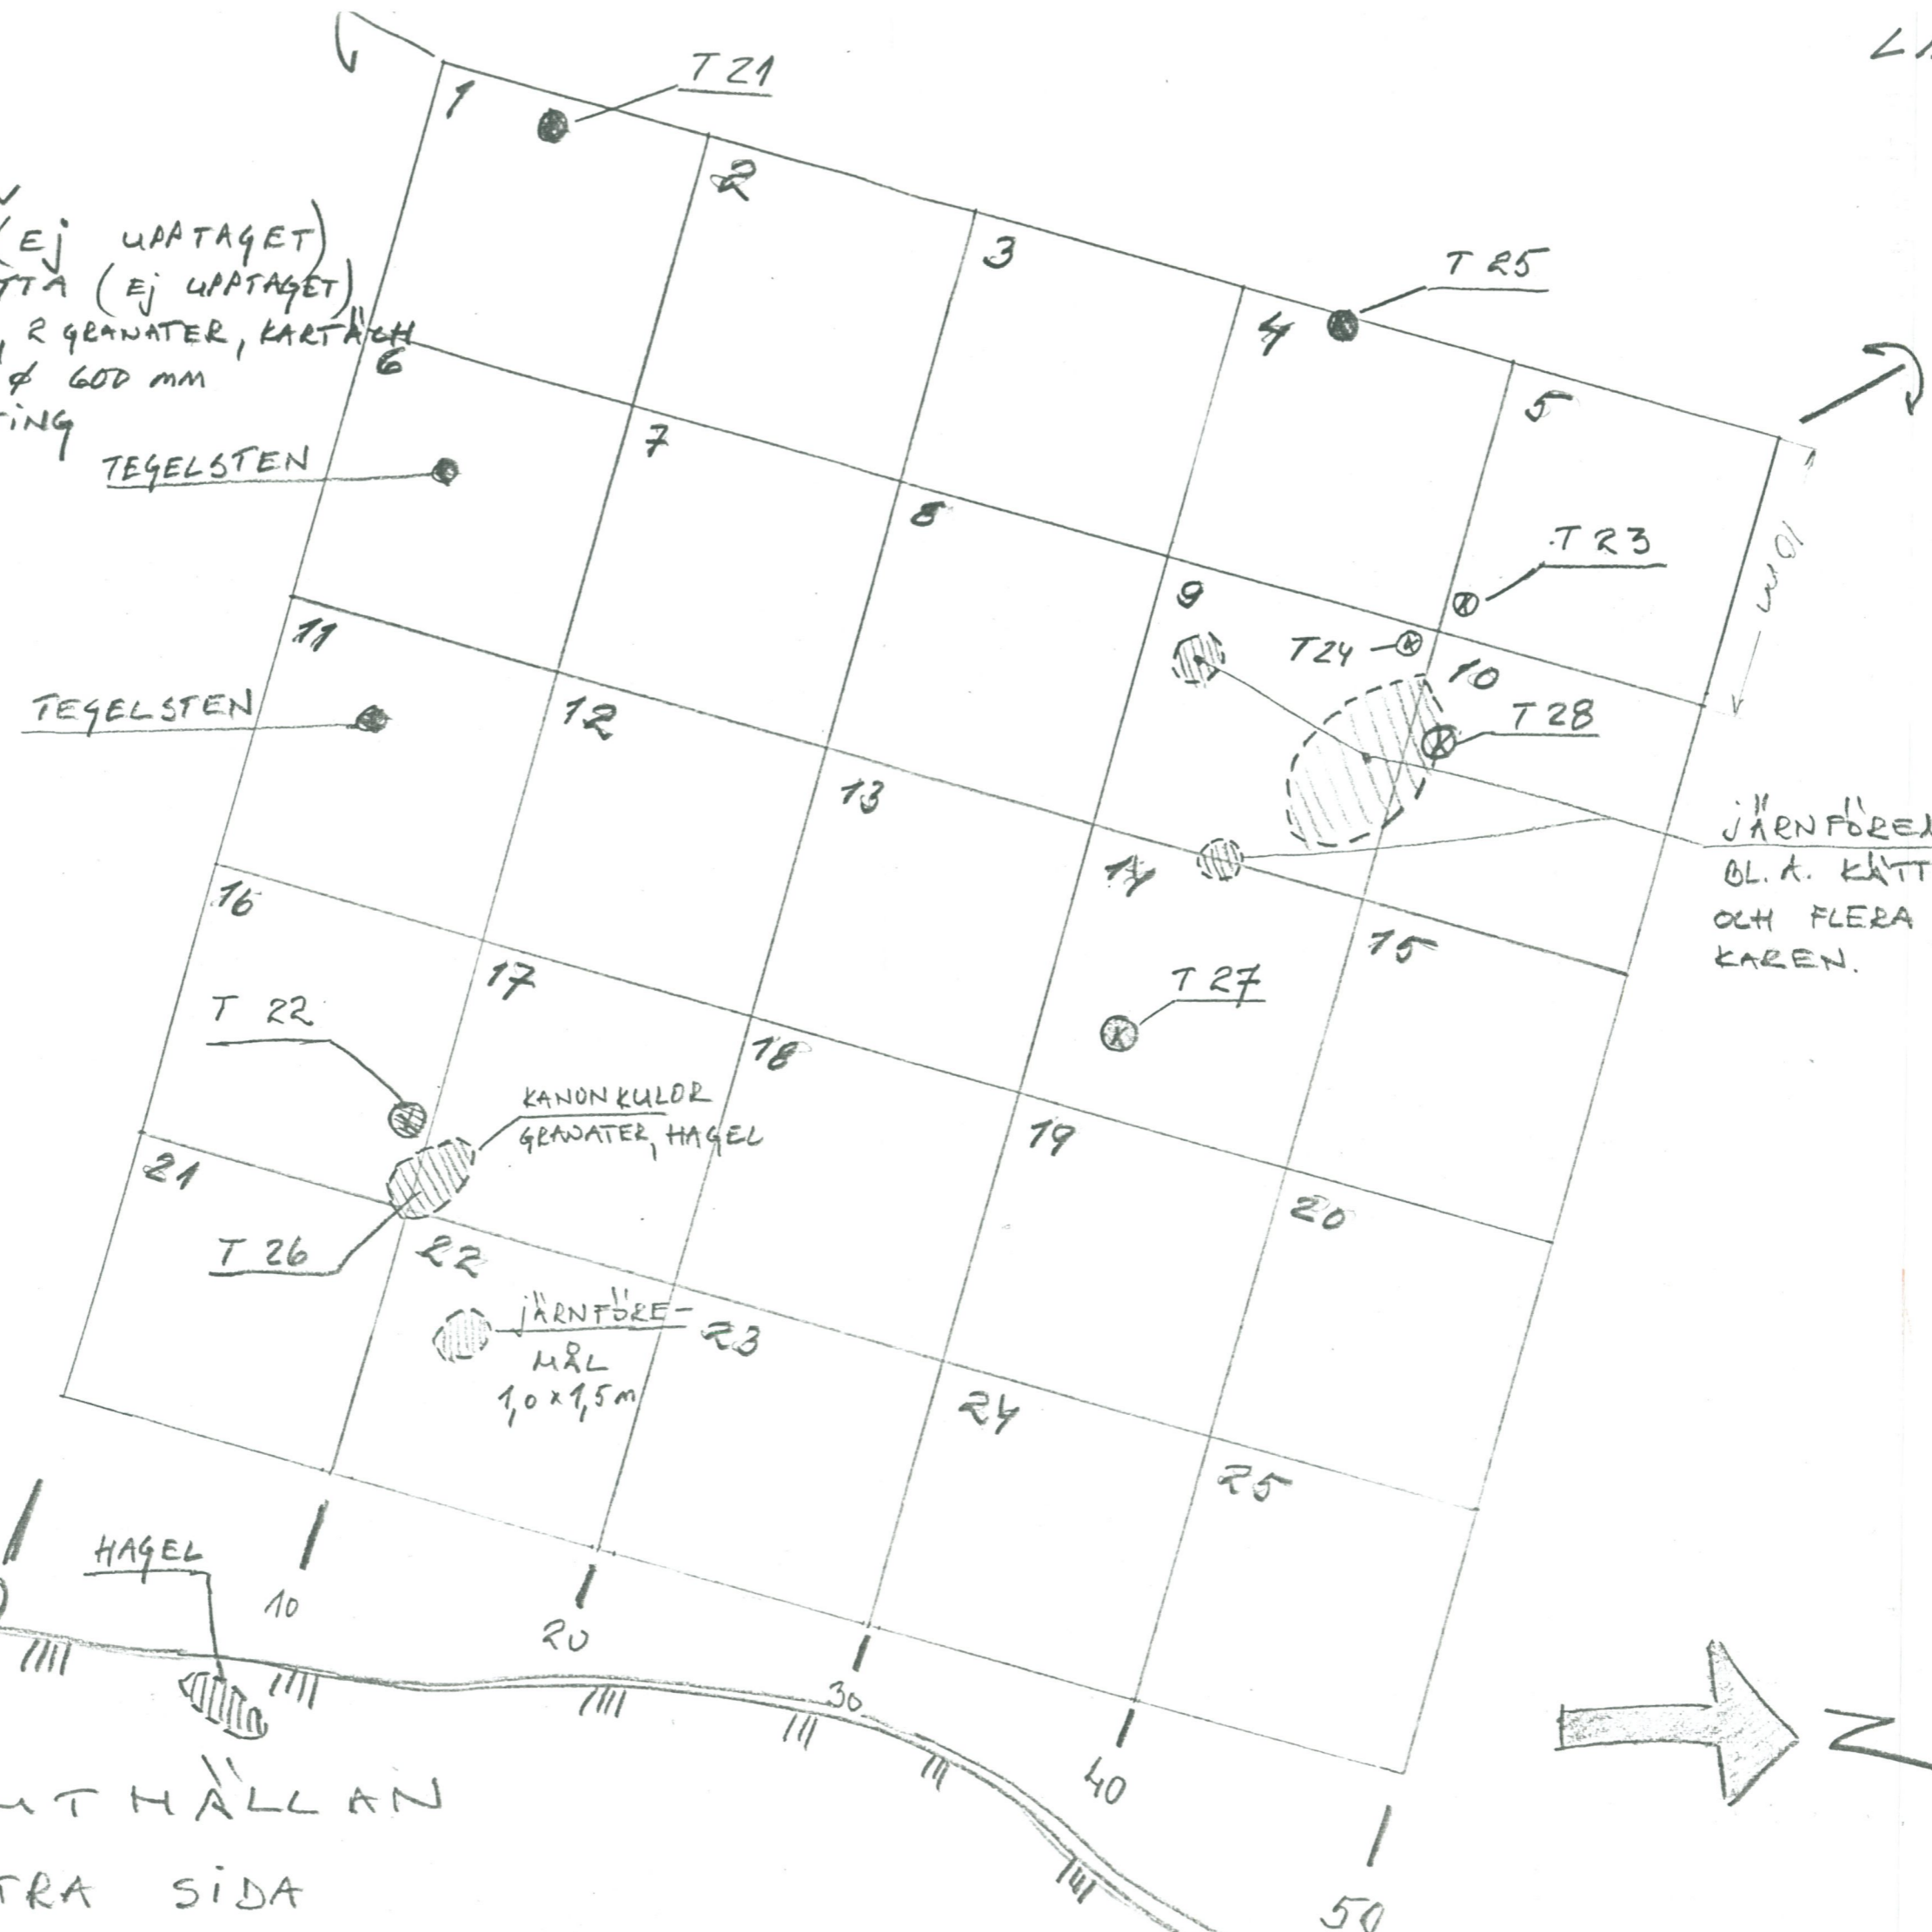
T 21

1

2

3

4

5

T 25

(Ej UPPTAGET)
TTA (Ej UPPTAGET)
, 2 GRANATER, KARTÄCH
ϕ 600 mm
TING

6

7

8

9

10

TEGELSTEN

T 23

T 24

T 28

11

12

13

14

15

TEGELSTEN

10 m

JÄRNFÖREM
BL. A. KÄTT
OCH FLERA
KAREN.

16

17

18

19

20

T 22

T 27

KANONKULOR
GRANATER, HAGEL

21

22

23

24

25

T 26

JÄRNFÖRE-
MÅL
1,0 x 1,5 m

HAGEL

10

20

30

40

50

UTHÄLLAN

TRA SIDA

Z